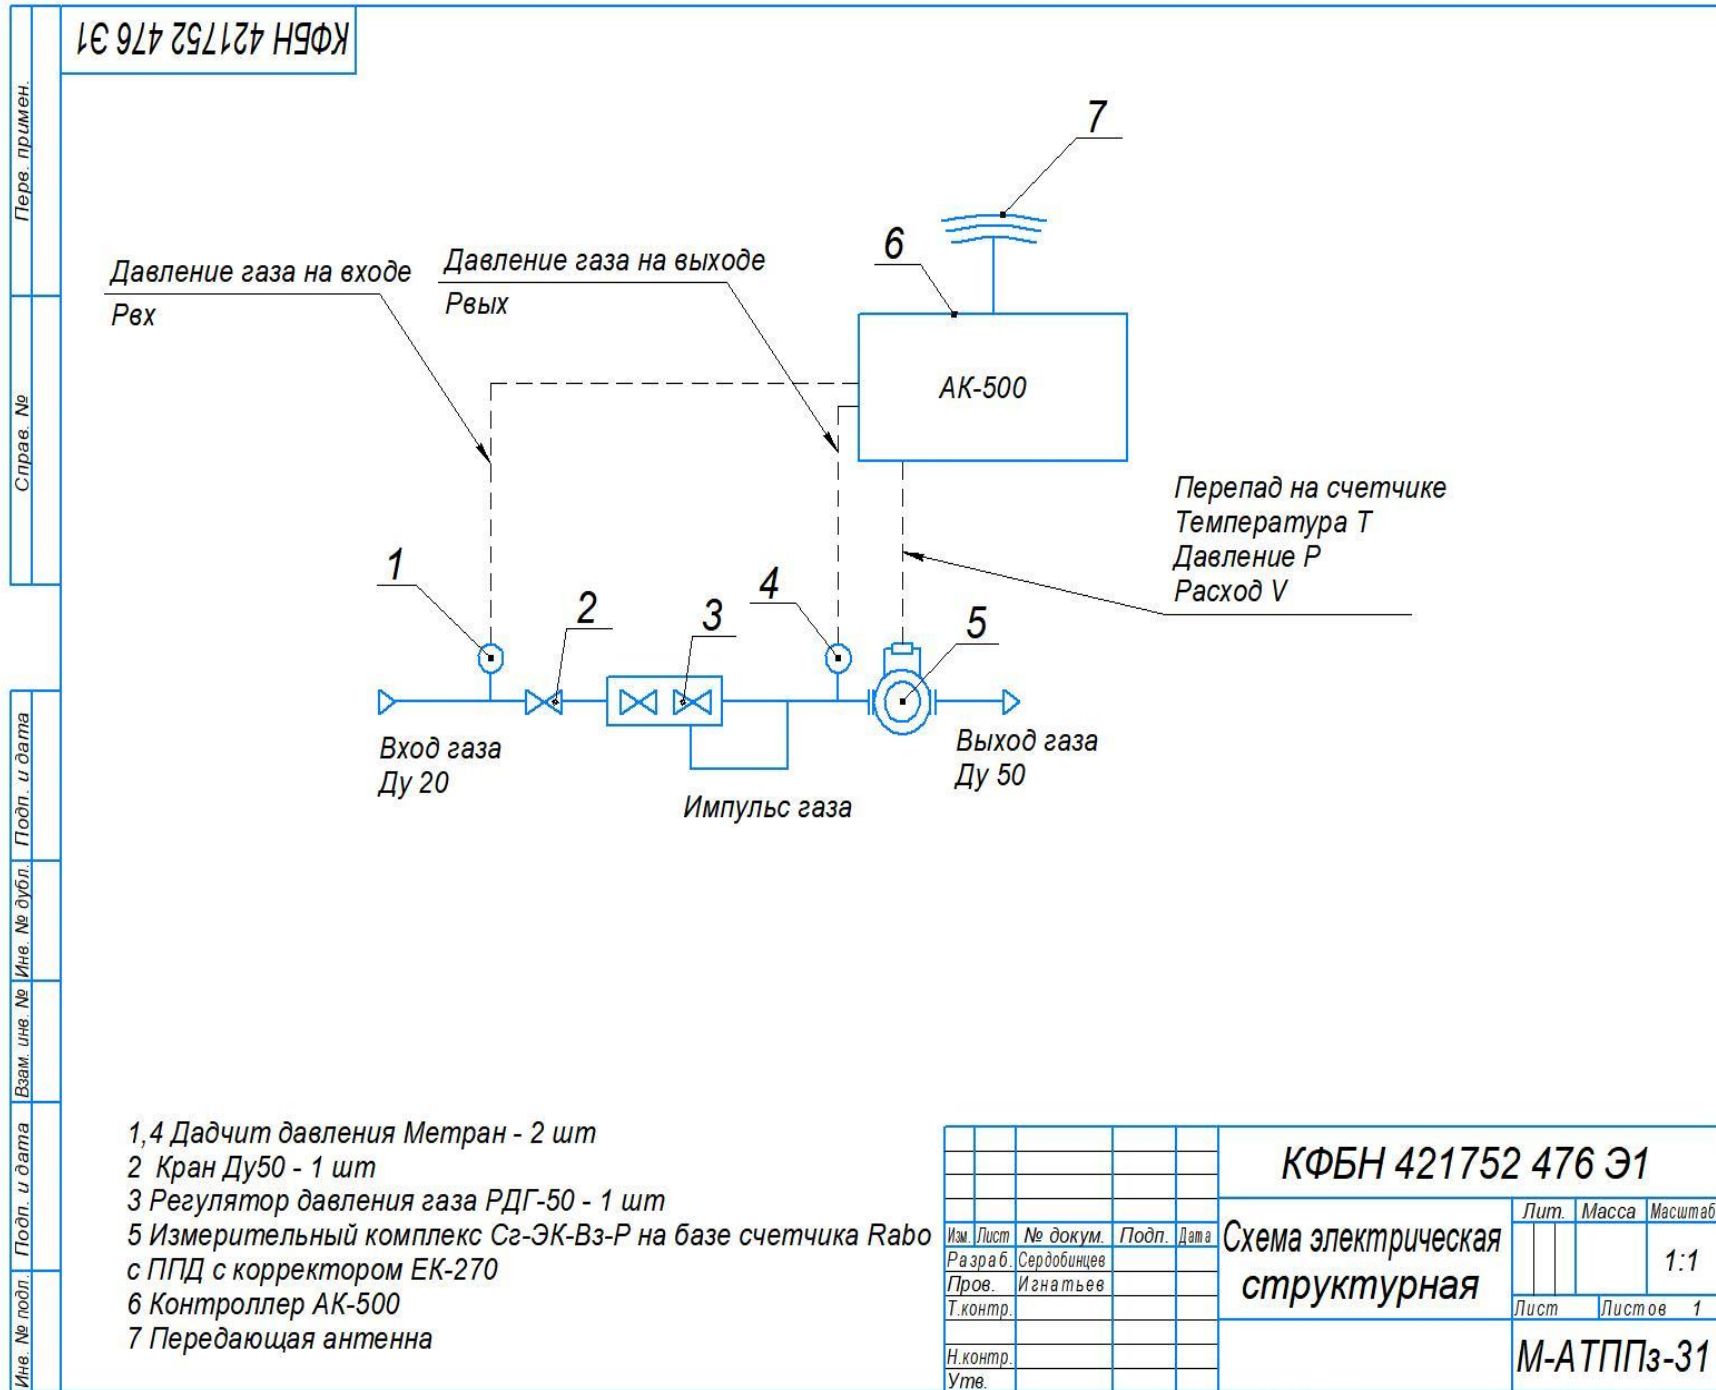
КФБН 421752 476 Э1

Перв. примен.

Справ. №

Подп. и дата

Инв. № дубл.

Взам. инв. №

Подп. и дата

Инв. № подл.

7

6

Давление газа на входе
Рвх

Давление газа на выходе
Рвых

АК-500

Перепад на счетчике
Температура Т
Давление Р
Расход V

1

2

3

4

5

Вход газа
Ду 20

Импульс газа

Выход газа
Ду 50

1,4 Дадчит давления Метран - 2 шт
2 Кран Ду50 - 1 шт
3 Регулятор давления газа РДГ-50 - 1 шт
5 Измерительный комплекс Сг-ЭК-Вз-Р на базе счетчика Rabo с ППД с корректором ЕК-270
6 Контроллер АК-500
7 Передающая антенна

КФБН 421752 476 Э1

| Изм. | Лист | № докум. | Подп. | Дата |
|---|---|---|---|---|
| Разраб. | | Сердобинцев | | |
| Пров. | | Игнатьев | | |
| Т.контр. | | | | |
| | | | | |
| Н.контр. | | | | |
| Утв. | | | | |

Схема электрическая структурная

| Лит. | Масса | Масштаб |
|---|---|---|
| | | 1:1 |

Лист | Листов 1

М-АТППз-31